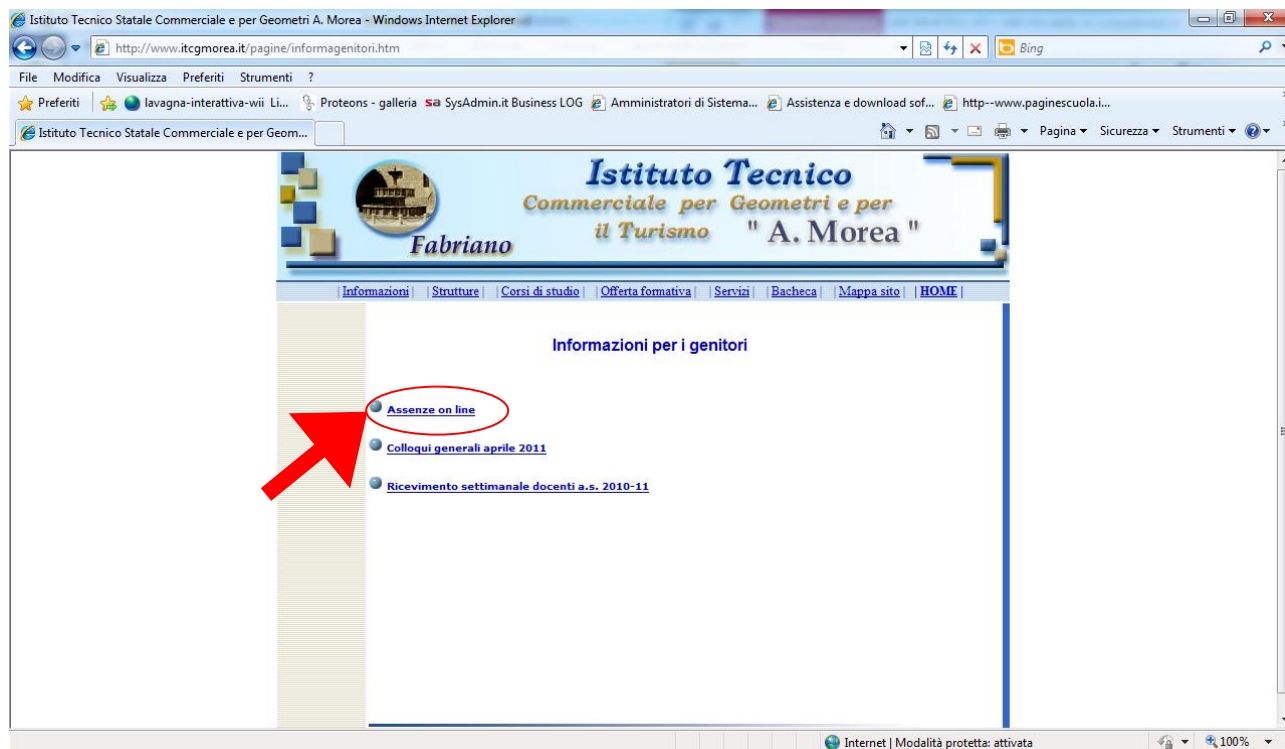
Istituto Tecnico Statale Commerciale e per Geometri A. Morea - Windows Internet Explorer

http://www.itcgmorea.it/pagine/informagenitori.htm

Bing

File Modifica Visualizza Preferiti Strumenti ?

Preferiti lavagna-interattiva-wii Li... Proteons - galleria SysAdmin.it Business LOG Amministratori di Sistema... Assistenza e download sof... http--www.paginescuola.i...

Istituto Tecnico Statale Commerciale e per Geom...

Pagina Sicurezza Strumenti

Istituto Tecnico
Commerciale per Geometri e per il Turismo " A. Morea "
Fabriano

| Informazioni | | Strutture | | Corsi di studio | | Offerta formativa | | Servizi | | Bacheca | | Mappa sito | | HOME |

Informazioni per i genitori

Assenze on line

Colloqui generali aprile 2011

Ricevimento settimanale docenti a.s. 2010-11

Internet | Modalità protetta: attivata

100%